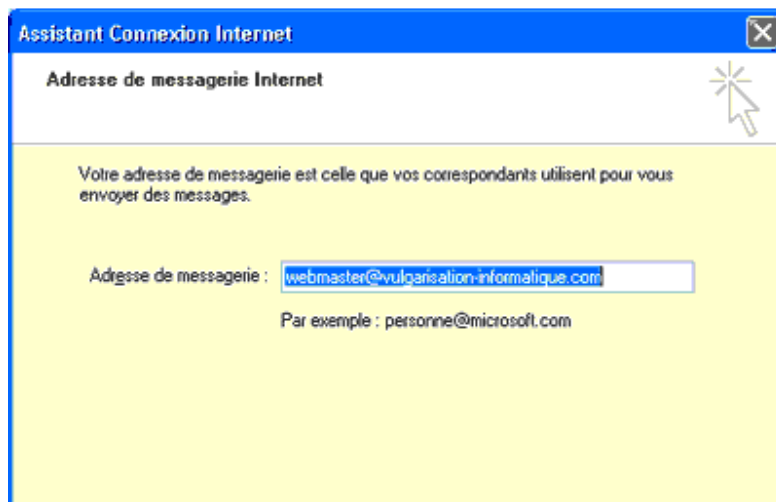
Assistant Connexion Internet

Adresse de messagerie Internet

Votre adresse de messagerie est celle que vos correspondants utilisent pour vous envoyer des messages.

Adresse de messagerie : webmaster@vulgarisation-informatique.com

Par exemple : personne@microsoft.com